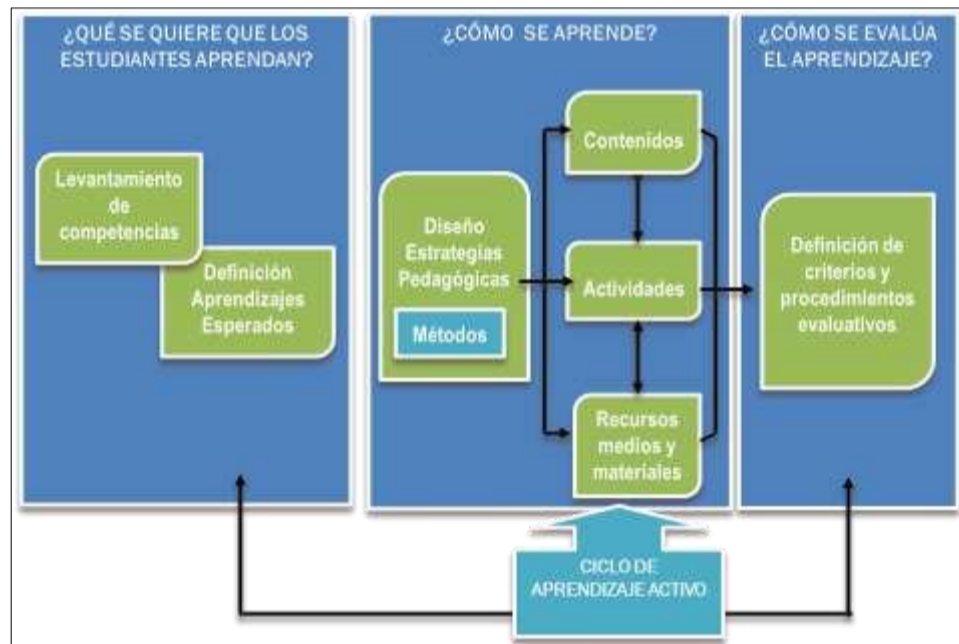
¿QUÉ SE QUIERE QUE LOS ESTUDIANTES APRENDAN?

Levantamiento de competencias

Definición Aprendizajes Esperados

¿CÓMO SE APRENDE?

Diseño Estrategias Pedagógicas

Métodos

Contenidos

Actividades

Recursos medios y materiales

¿CÓMO SE EVALÚA EL APRENDIZAJE?

Definición de criterios y procedimientos evaluativos

CICLO DE APRENDIZAJE ACTIVO